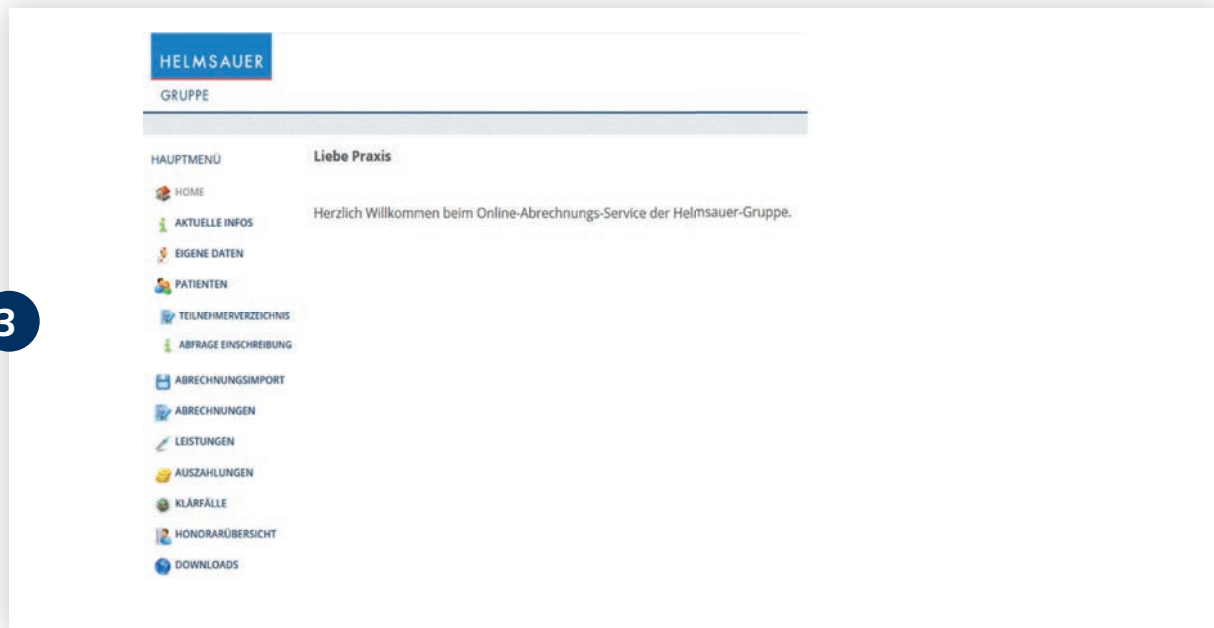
HELMSAUER
GRUPPE

HAUPTMENÜ
HOME
AKTUELLE INFOS
EIGENE DATEN
PATIENTEN
TEILNEHMERVERZEICHNIS
ABFRAGE EINSCHREIBUNG
ABRECHNUNGSIMPORT
ABRECHNUNGEN
LEISTUNGEN
AUSZAHLUNGEN
KLÄRFÄLLE
HONORARÜBERSICHT
DOWNLOADS

3

Liebe Praxis

Herzlich Willkommen beim Online-Abrechnungs-Service der Helmsauer-Gruppe.